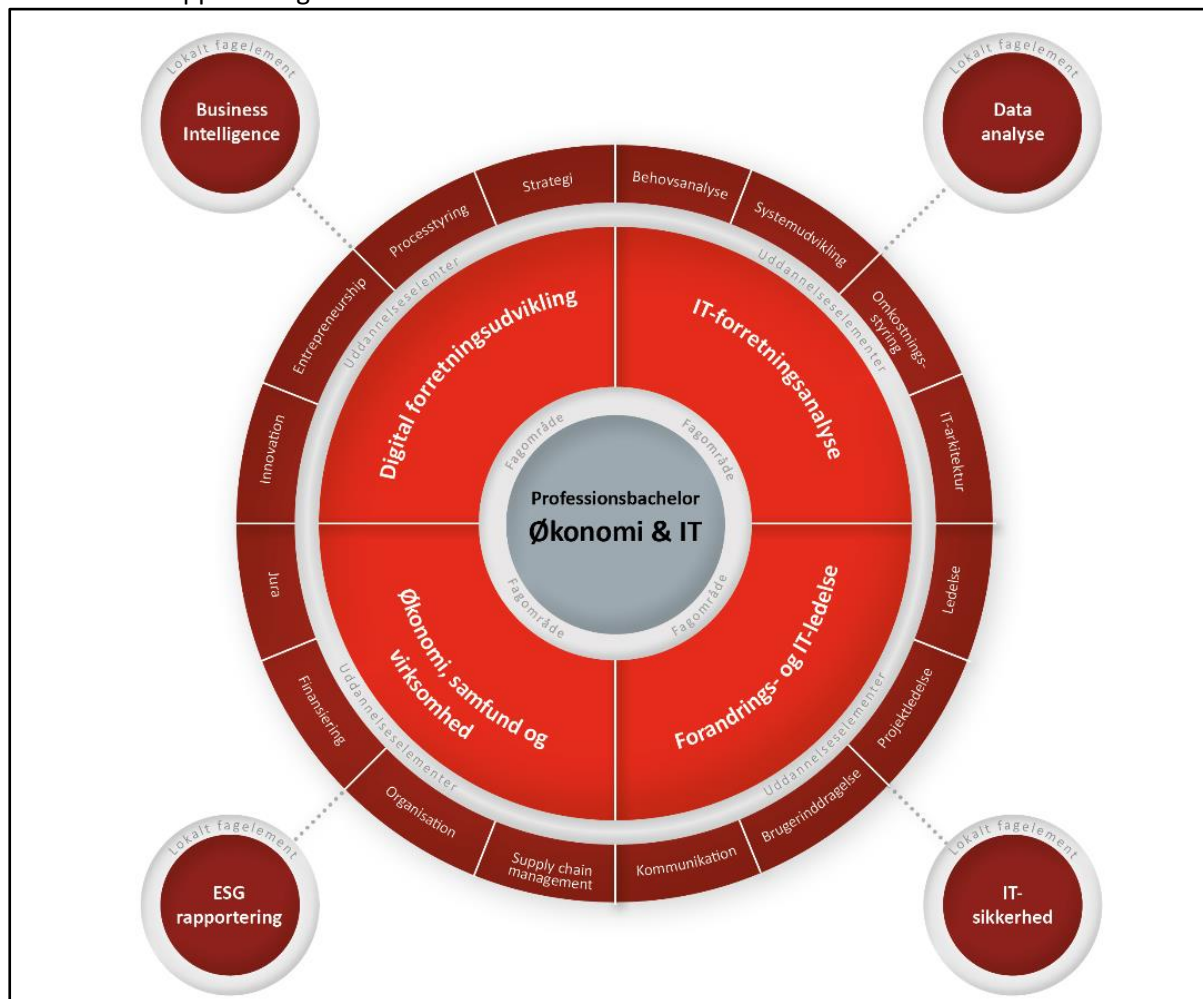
Lokalt fagelement
Business Intelligence

Lokalt fagelement
Data analyse

Strategi
Behovsanalyse
Systemudvikling
Processtyring
Omkostningsstyring
Entrepreneurship
IT-arkitektur
Innovation

Uddannelseselementer
Uddannelseselementer

Digital forretningsudvikling
IT-forretningsanalyse

Fagområde
Fagområde

Professionsbachelor
Økonomi & IT

Fagområde
Fagområde

Økonomi, samfund og virksomhed
Forandrings- og IT-ledelse

Jura
Ledelse
Finansiering
Projektledelse
Uddannelseselementer
Uddannelseselementer
Organisation
Brugerinddragelse
Supply chain management
Kommunikation

Lokalt fagelement
ESG rapportering

Lokalt fagelement
IT-sikkerhed